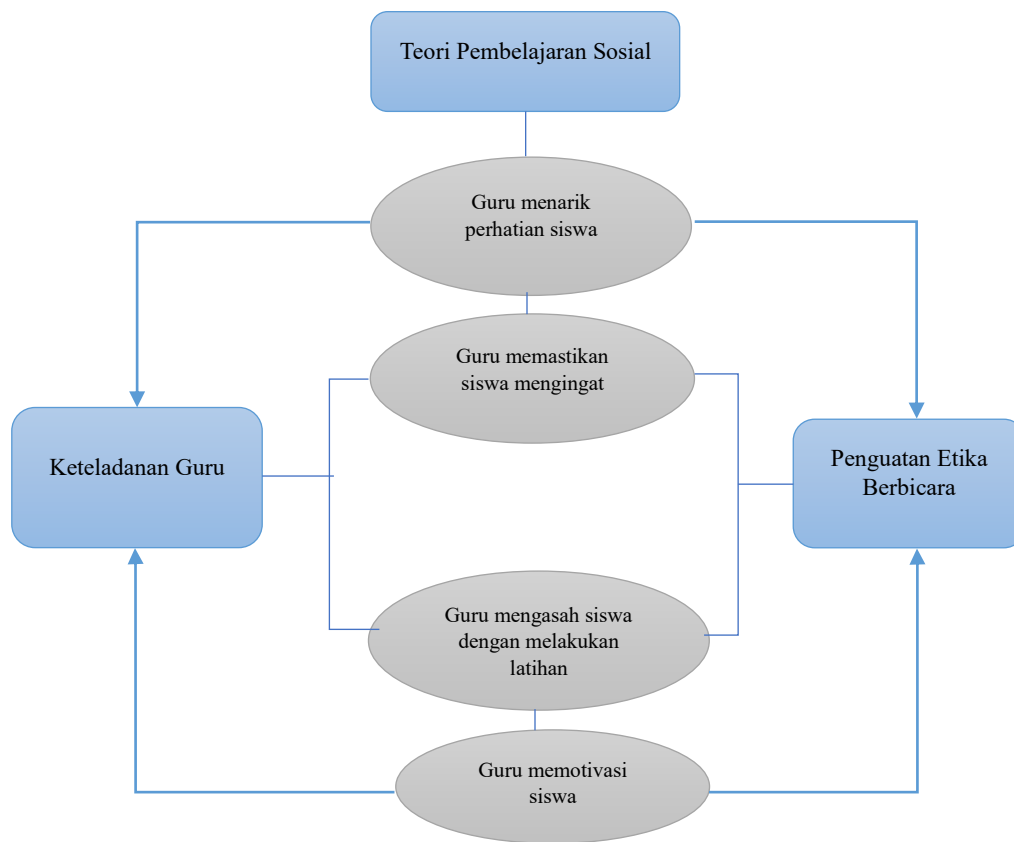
Teori Pembelajaran Sosial

Guru menarik perhatian siswa

Guru memastikan siswa mengingat

Keteladanan Guru

Penguatan Etika Berbicara

Guru mengasah siswa dengan melakukan latihan

Guru memotivasi siswa